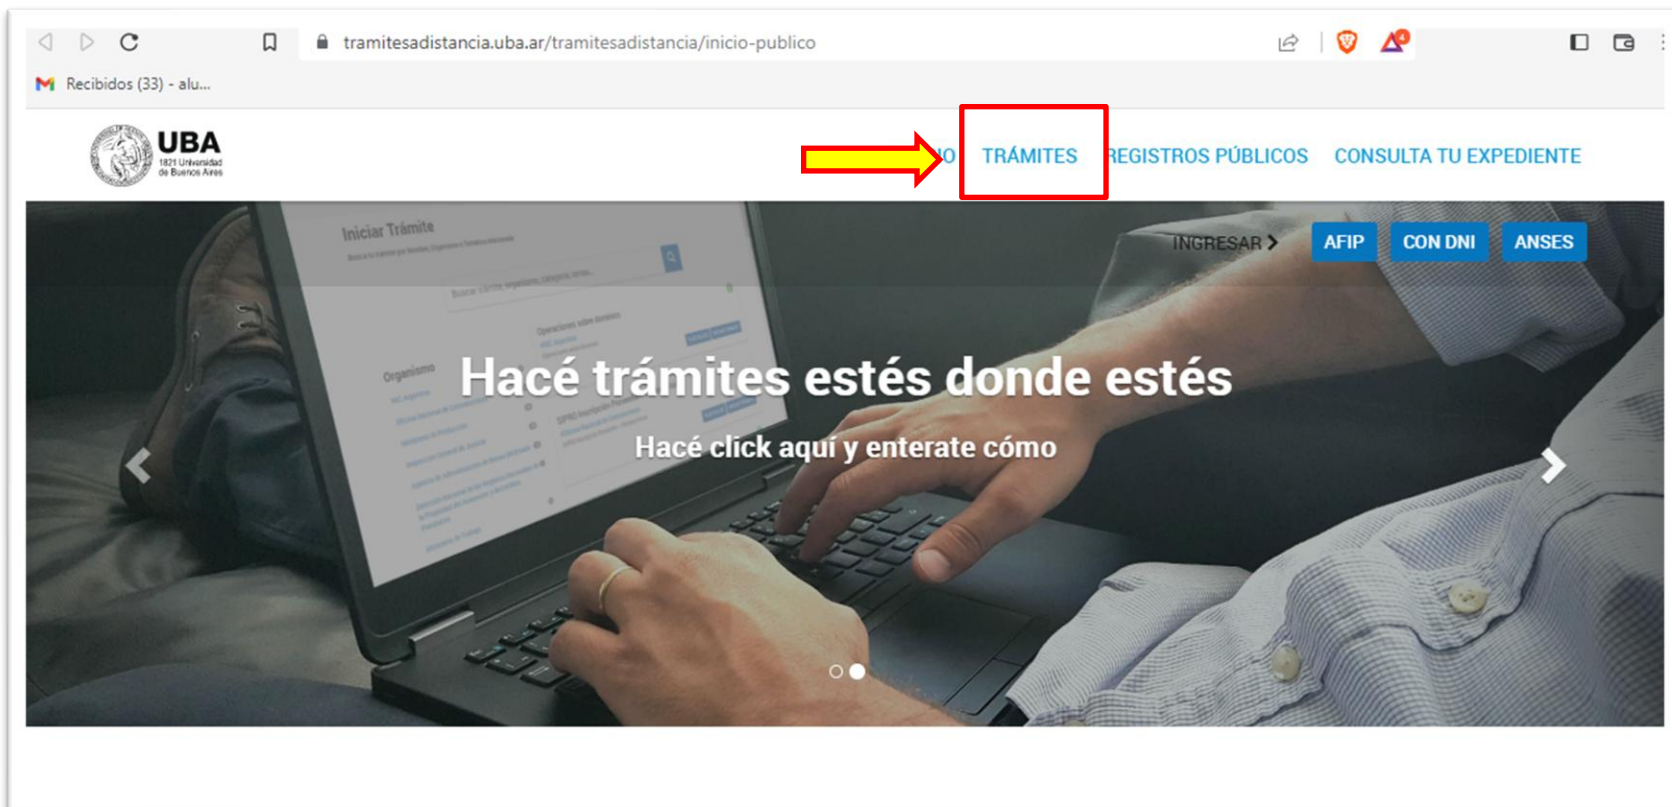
tramitesadistancia.uba.ar/tramitesadistancia/inicio-publico

Recibidos (33) - alu...

UBA
1821 Universidad de Buenos Aires

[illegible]IO TRÁMITES REGISTROS PÚBLICOS CONSULTA TU EXPEDIENTE

Iniciar Trámite

INGRESAR AFIP CON DNI ANSES

Hacé trámites estés donde estés

Hacé click aquí y enterate cómo